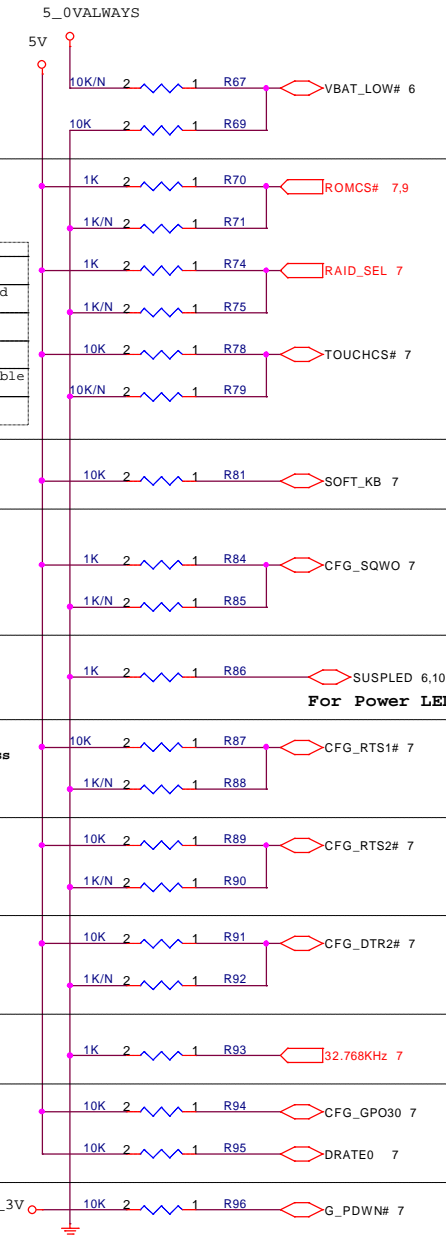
5_0VALWAYS

5V

10K/N 2 1 R67 VBAT_LOW# 6

10K 2 1 R69

1K 2 1 R70 ROMCS# 7,9

1K/N 2 1 R71

d

1K 2 1 R74 RAID_SEL 7

1K/N 2 1 R75

10K 2 1 R78 TOUCHCS# 7

ble

10K/N 2 1 R79

10K 2 1 R81 SOFT_KB 7

1K 2 1 R84 CFG_SQWO 7

1K/N 2 1 R85

1K 2 1 R86 SUSPLED 6,10

For Power LE

s

10K 2 1 R87 CFG_RTS1# 7

1K/N 2 1 R88

10K 2 1 R89 CFG_RTS2# 7

1K/N 2 1 R90

10K 2 1 R91 CFG_DTR2# 7

1K/N 2 1 R92

1K 2 1 R93 32.768KHz 7

10K 2 1 R94 CFG_GPO30 7

10K 2 1 R95 DRATE0 7

3V

10K 2 1 R96 G_PDWN# 7